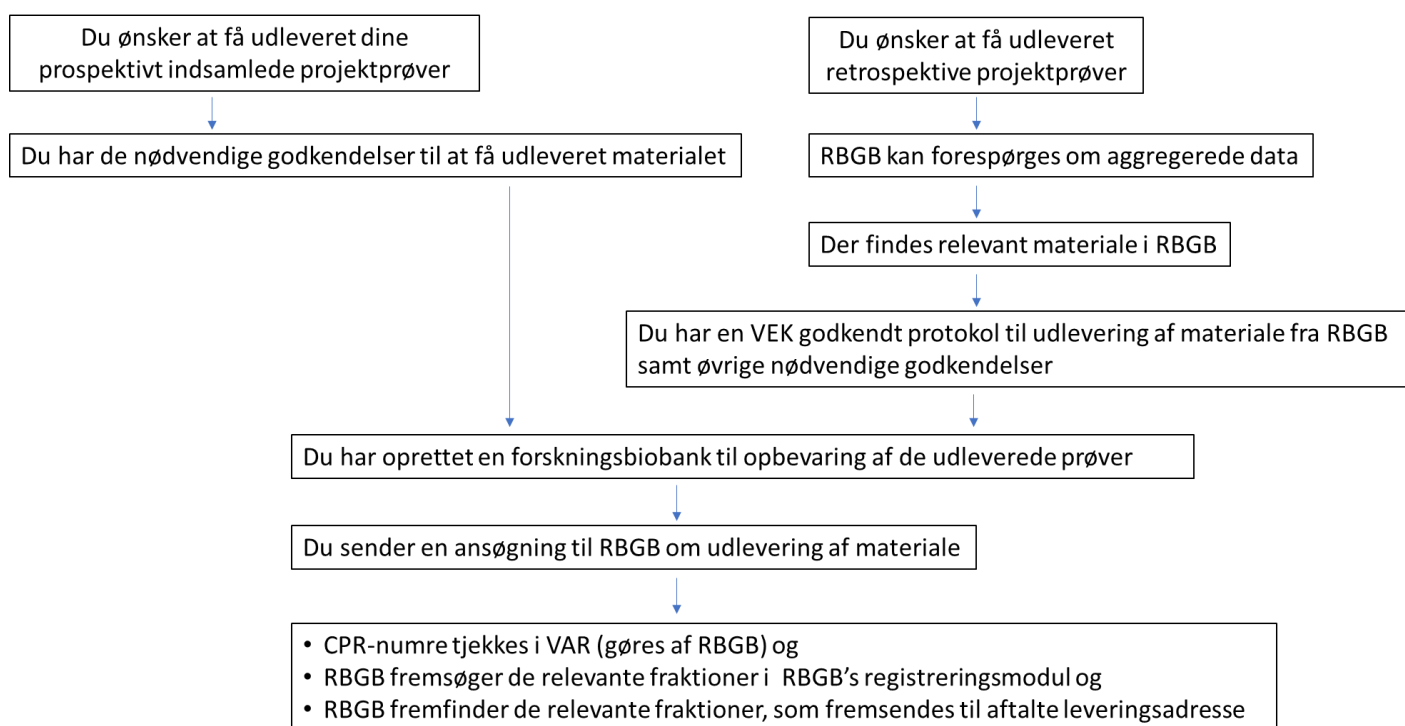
Du ønsker at få udleveret dine prospektivt indsamlede projektprøver

Du har de nødvendige godkendelser til at få udleveret materialet

Du ønsker at få udleveret retrospektive projektprøver

RBGB kan forespørges om aggregerede data

Der findes relevant materiale i RBGB

Du har en VEK godkendt protokol til udlevering af materiale fra RBGB samt øvrige nødvendige godkendelser

Du har oprettet en forskningsbiobank til opbevaring af de udleverede prøver

Du sender en ansøgning til RBGB om udlevering af materiale

• CPR-numre tjekkes i VAR (gøres af RBGB) og
• RBGB fremsøger de relevante fraktioner i RBGB's registreringsmodul og
• RBGB fremfinder de relevante fraktioner, som fremsendes til aftalte leveringsadresse